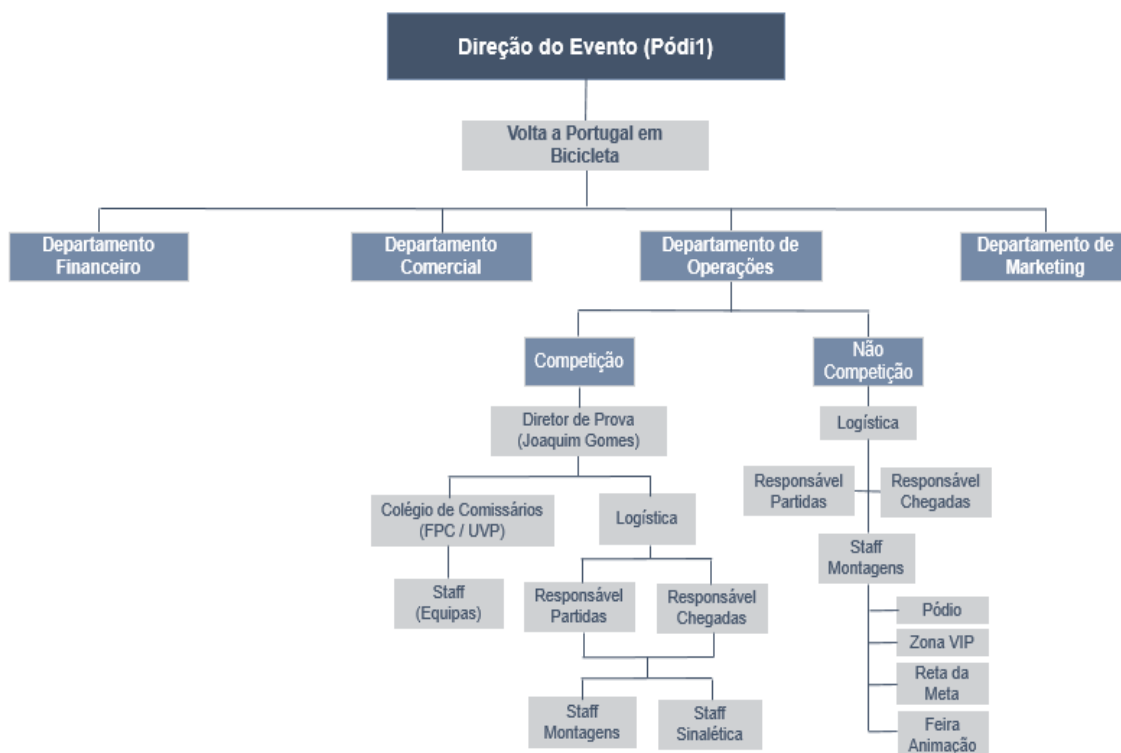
Direção do Evento (Pódi1)

Volta a Portugal em Bicicleta

Departamento Financeiro

Departamento Comercial

Departamento de Operações

Departamento de Marketing

Competição

Diretor de Prova (Joaquim Gomes)

Colégio de Comissários (FPC / UVP)

Staff (Equipas)

Logística

Responsável Partidas

Responsável Chegadas

Staff Montagens

Staff Sinalética

Não Competição

Logística

Responsável Partidas

Responsável Chegadas

Staff Montagens

Pódio

Zona VIP

Reta da Meta

Feira Animação